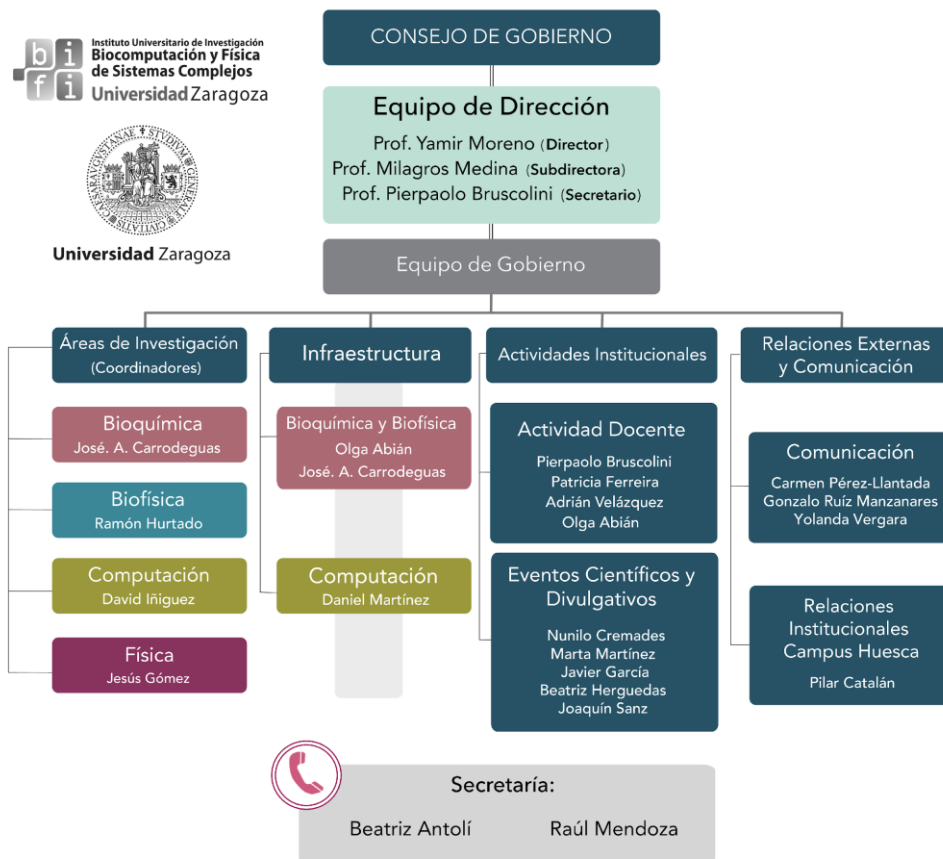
b i f i Instituto Universitario de Investigación Biocomputación y Física de Sistemas Complejos Universidad Zaragoza

Universidad Zaragoza

CONSEJO DE GOBIERNO

Equipo de Dirección
Prof. Yamir Moreno (Director)
Prof. Milagros Medina (Subdirectora)
Prof. Pierpaolo Bruscolini (Secretario)

Equipo de Gobierno

Áreas de Investigación (Coordinadores)

Bioquímica
José. A. Carrodeguas

Biofísica
Ramón Hurtado

Computación
David Iñiguez

Física
Jesús Gómez

Infraestructura

Bioquímica y Biofísica
Olga Abián
José. A. Carrodeguas

Computación
Daniel Martínez

Actividades Institucionales

Actividad Docente
Pierpaolo Bruscolini
Patricia Ferreira
Adrián Velázquez
Olga Abián

Eventos Científicos y Divulgativos
Nunilo Cremades
Marta Martínez
Javier García
Beatriz Herguedas
Joaquín Sanz

Relaciones Externas y Comunicación

Comunicación
Carmen Pérez-Llantada
Gonzalo Ruíz Manzanares
Yolanda Vergara

Relaciones Institucionales Campus Huesca
Pilar Catalán

Secretaría:
Beatriz Antolí
Raúl Mendoza